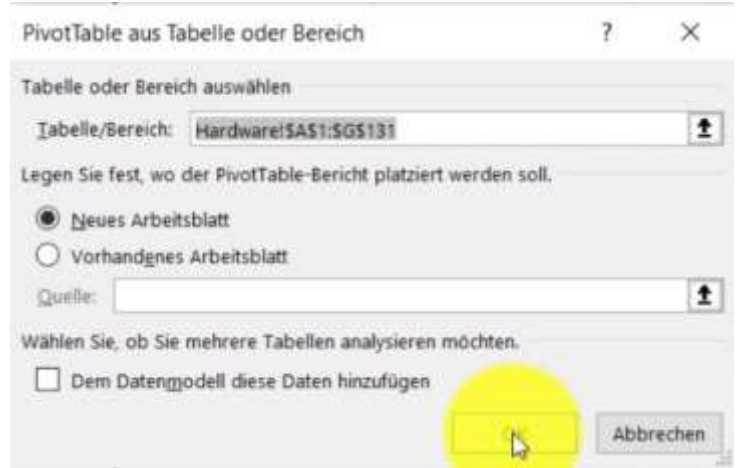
PivotTable aus Tabelle oder Bereich

?

×

Tabelle oder Bereich auswählen

Tabelle/Bereich: Hardware!$A$1:$G$131

Legen Sie fest, wo der PivotTable-Bericht platziert werden soll.

Neues Arbeitsblatt

Vorhandenes Arbeitsblatt

Quelle:

Wählen Sie, ob Sie mehrere Tabellen analysieren möchten.

Dem Datenmodell diese Daten hinzufügen

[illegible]

Abbrechen